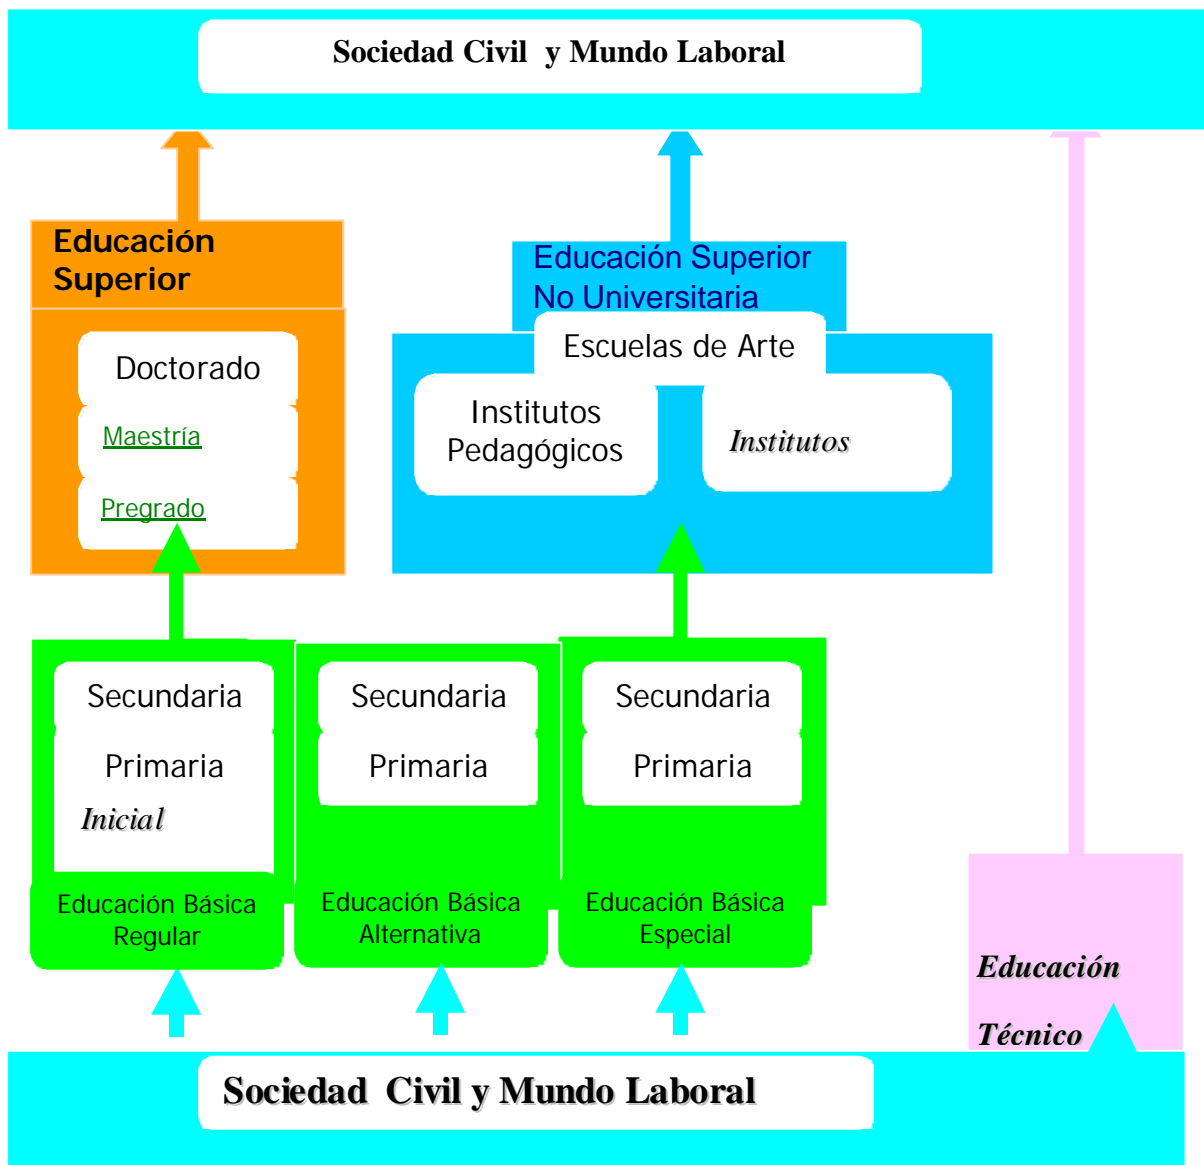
Sociedad Civil y Mundo Laboral

Educación Superior

Doctorado

Maestría

Pregrado

Educación Superior No Universitaria

Escuelas de Arte

Institutos Pedagógicos

Institutos

Secundaria

Primaria

Inicial

Educación Básica Regular

Secundaria

Primaria

Educación Básica Alternativa

Secundaria

Primaria

Educación Básica Especial

Educación

Técnico

Sociedad Civil y Mundo Laboral